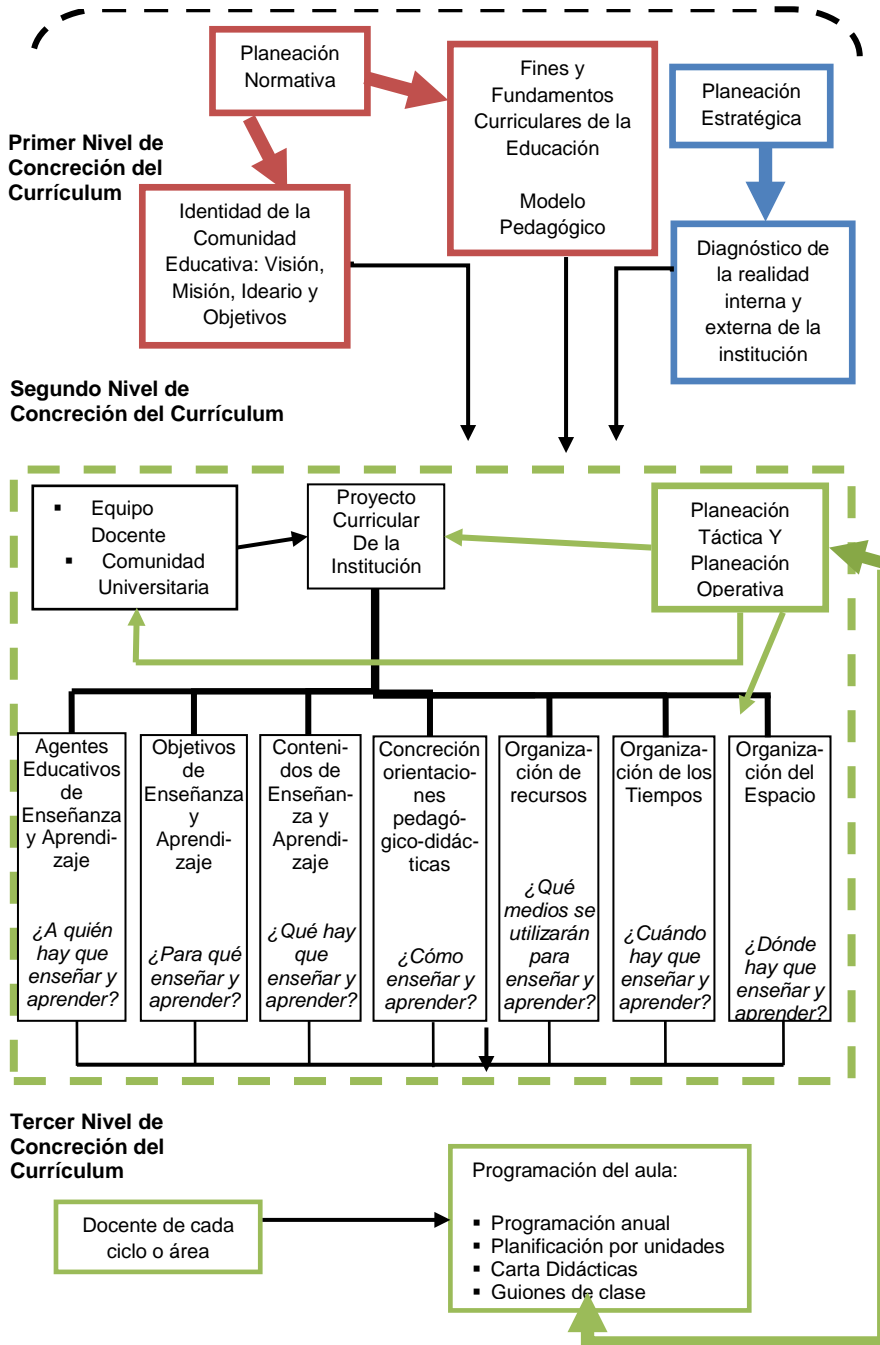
Planeación Normativa

Fines y Fundamentos Curriculares de la Educación

Modelo Pedagógico

Planeación Estratégica

Primer Nivel de Concreción del Currículum

Identidad de la Comunidad Educativa: Visión, Misión, Ideario y Objetivos

Diagnóstico de la realidad interna y externa de la institución

Segundo Nivel de Concreción del Currículum

- Equipo Docente
- Comunidad Universitaria

Proyecto Curricular De la Institución

Planeación Táctica Y Planeación Operativa

Agentes Educativos de Enseñanza y Aprendizaje

¿A quién hay que enseñar y aprender?

Objetivos de Enseñanza y Aprendizaje

¿Para qué enseñar y aprender?

Contenidos de Enseñanza y Aprendizaje

¿Qué hay que enseñar y aprender?

Concreción orientaciones pedagógico-didácticas

¿Cómo enseñar y aprender?

Organización de recursos

¿Qué medios se utilizarán para enseñar y aprender?

Organización de los Tiempos

¿Cuándo hay que enseñar y aprender?

Organización del Espacio

¿Dónde hay que enseñar y aprender?

Tercer Nivel de Concreción del Currículum

Docente de cada ciclo o área

Programación del aula:

- Programación anual
- Planificación por unidades
- Carta Didácticas
- Guiones de clase